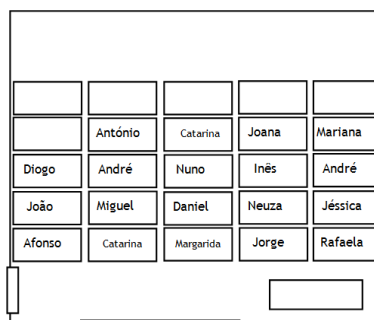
| | | | | |
|---|---|---|---|---|
| | | | | |
| | António | Catarina | Joana | Mariana |
| Diogo | André | Nuno | Inês | André |
| João | Miguel | Daniel | Neuza | Jéssica |
| Afonso | Catarina | Margarida | Jorge | Rafaela |